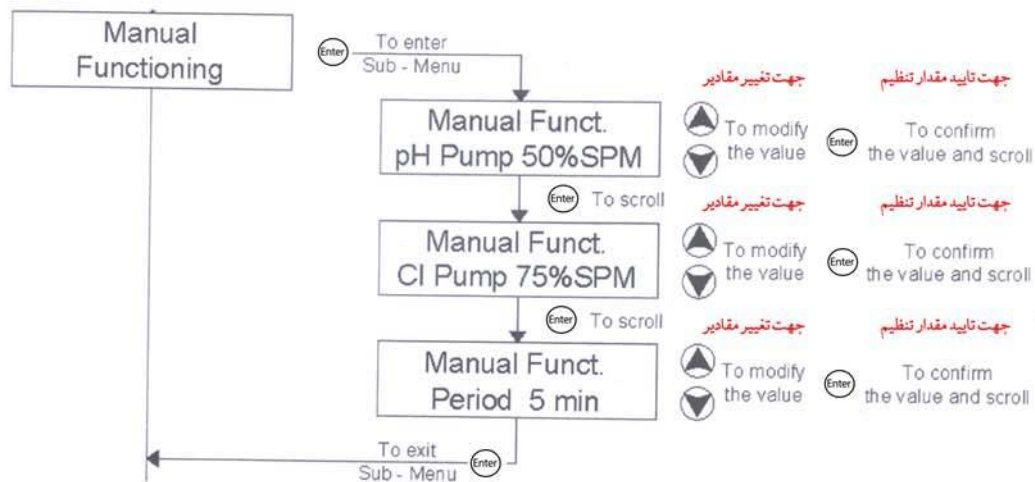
Manual Functioning

Enter To enter Sub - Menu

Manual Funct. pH Pump 50%SPM

جهت تغییر مقادیر

جهت تایید مقدار تنظیم

To modify the value

Enter To confirm the value and scroll

Enter To scroll

Manual Funct. Cl Pump 75%SPM

جهت تغییر مقادیر

جهت تایید مقدار تنظیم

To modify the value

Enter To confirm the value and scroll

Enter To scroll

Manual Funct. Period 5 min

جهت تغییر مقادیر

جهت تایید مقدار تنظیم

To modify the value

Enter To confirm the value and scroll

To exit Sub - Menu Enter